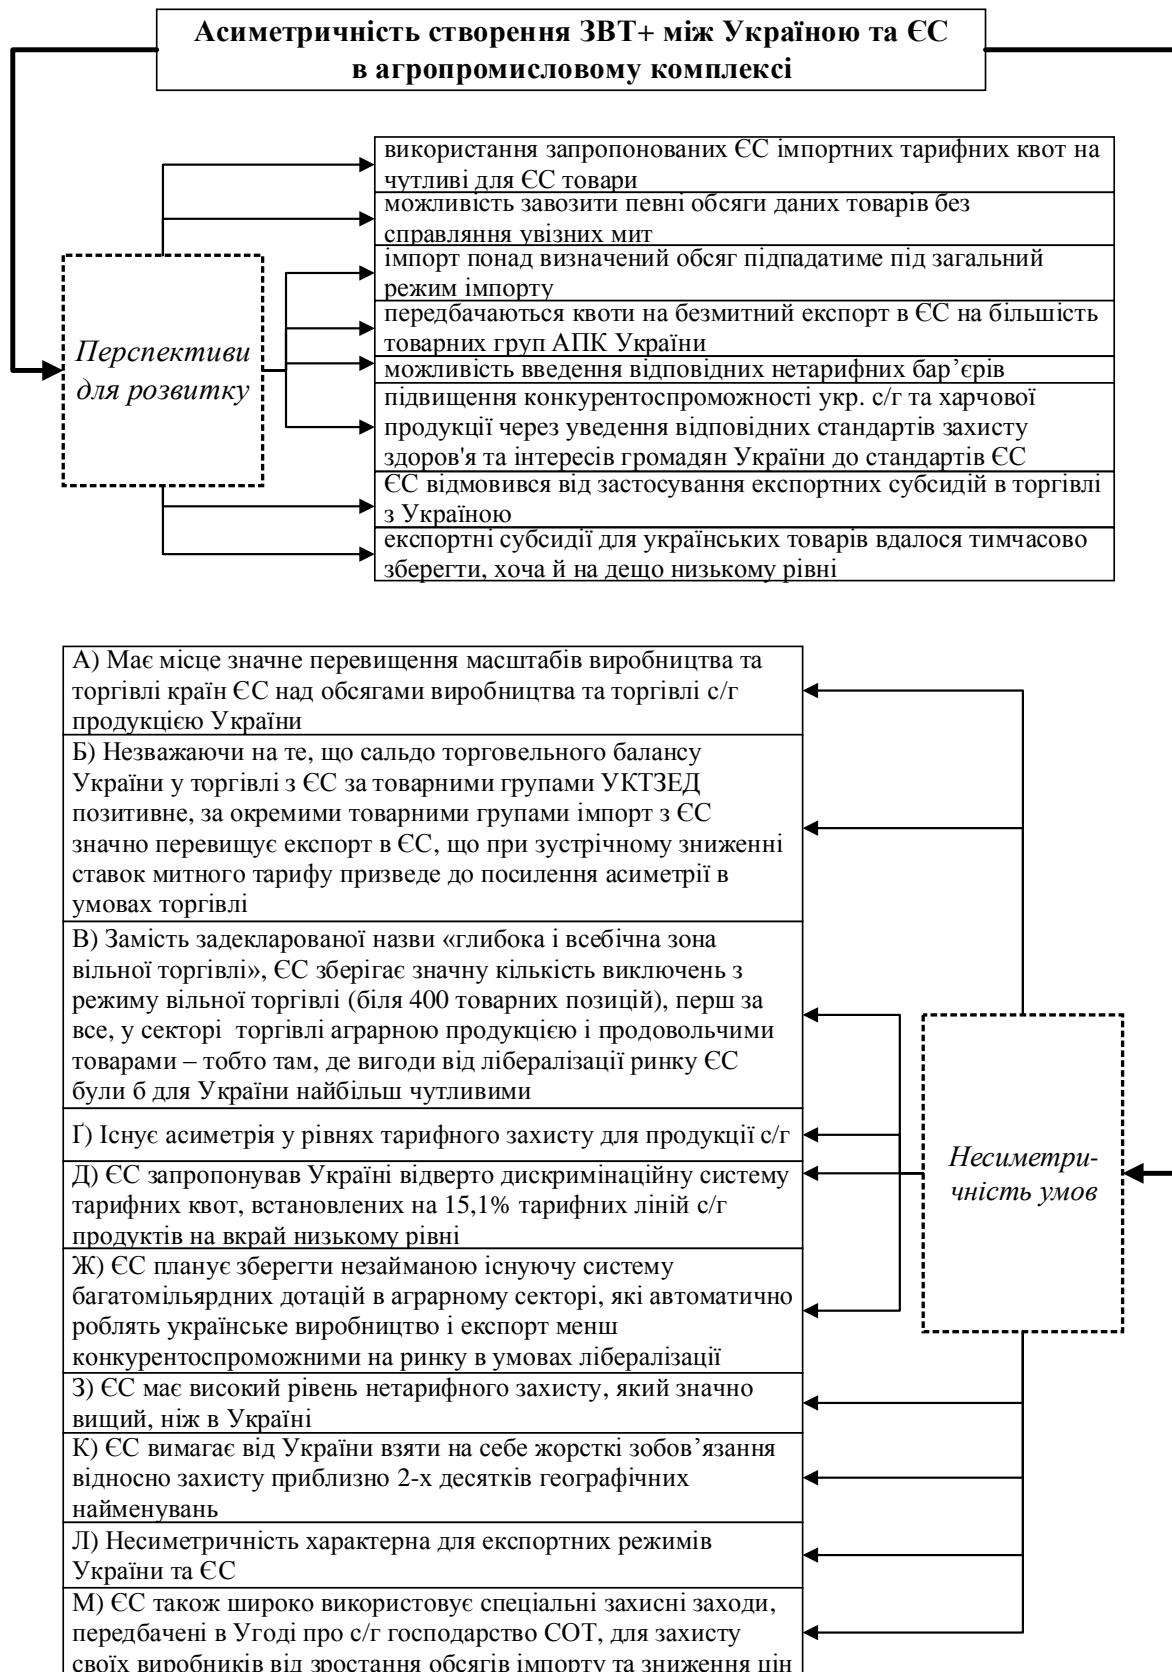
Асиметричність створення ЗВТ+ між Україною та ЄС в агропромисловому комплексі

Перспективи для розвитку

використання запропонованих ЄС імпортних тарифних квот на чутливі для ЄС товари

можливість завозити певні обсяги даних товарів без справляння увізних мит

імпорт понад визначений обсяг підпадатиме під загальний режим імпорту

передбачаються квоти на безмитний експорт в ЄС на більшість товарних груп АПК України

можливість введення відповідних нетарифних бар'єрів

підвищення конкурентоспроможності укр. с/г та харчової продукції через уведення відповідних стандартів захисту здоров'я та інтересів громадян України до стандартів ЄС

ЄС відмовився від застосування експортних субсидій в торгівлі з Україною

експортні субсидії для українських товарів вдалося тимчасово зберегти, хоча й на дещо низькому рівні

Несиметричність умов

А) Має місце значне перевищення масштабів виробництва та торгівлі країн ЄС над обсягами виробництва та торгівлі с/г продукцією України

Б) Незважаючи на те, що сальдо торговельного балансу України у торгівлі з ЄС за товарними групами УКТЗЕД позитивне, за окремими товарними групами імпорт з ЄС значно перевищує експорт в ЄС, що при зустрічному зниженні ставок митного тарифу призведе до посилення асиметрії в умовах торгівлі

В) Замість задекларованої назви «глибока і всебічна зона вільної торгівлі», ЄС зберігає значну кількість виключень з режиму вільної торгівлі (біля 400 товарних позицій), перш за все, у секторі торгівлі аграрною продукцією і продовольчими товарами – тобто там, де вигоди від лібералізації ринку ЄС були б для України найбільш чутливими

Ґ) Існує асиметрія у рівнях тарифного захисту для продукції с/г

Д) ЄС запропонував Україні відверто дискримінаційну систему тарифних квот, встановлених на 15,1% тарифних ліній с/г продуктів на вкрай низькому рівні

Ж) ЄС планує зберегти незайманою існуючу систему багатомільярдних дотацій в аграрному секторі, які автоматично роблять українське виробництво і експорт менш конкурентоспроможними на ринку в умовах лібералізації

З) ЄС має високий рівень нетарифного захисту, який значно вищий, ніж в Україні

К) ЄС вимагає від України взяти на себе жорсткі зобов’язання відносно захисту приблизно 2-х десятків географічних найменувань

Л) Несиметричність характерна для експортних режимів України та ЄС

М) ЄС також широко використовує спеціальні захисні заходи, передбачені в Угоді про с/г господарство СОТ, для захисту своїх виробників від зростання обсягів імпорту та зниження цін